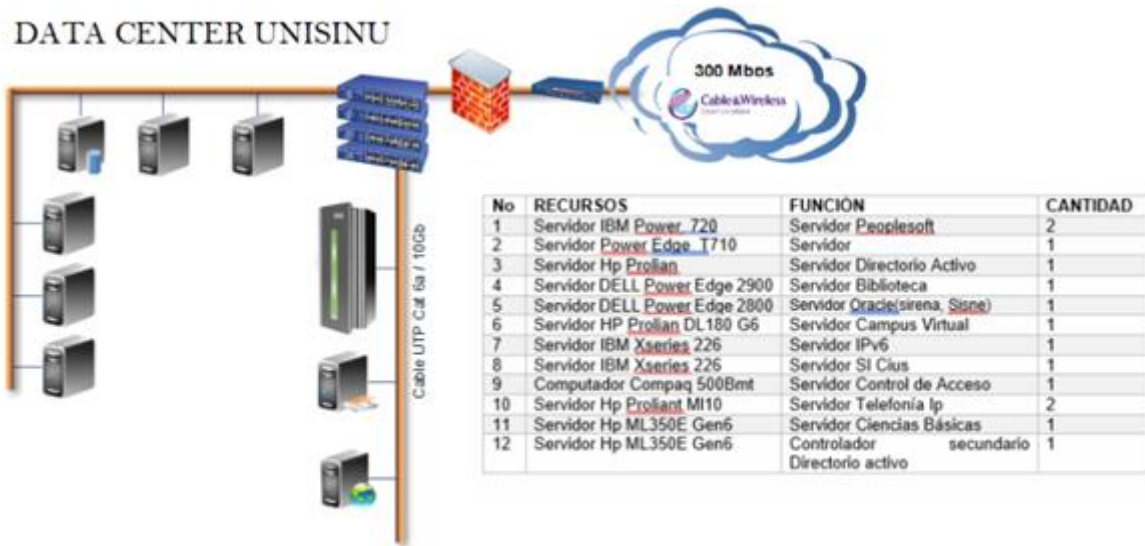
DATA CENTER UNISINU

300 Mbps
Cable&Wireless

Cable UTP Cat 6a / 10Gb

| No | RECURSOS | FUNCIÓN | CANTIDAD |
|---|---|---|---|
| 1 | Servidor IBM Power 720 | Servidor Peoplesoft | 2 |
| 2 | Servidor Power Edge T710 | Servidor | 1 |
| 3 | Servidor Hp Prolian | Servidor Directorio Activo | 1 |
| 4 | Servidor DELL Power Edge 2900 | Servidor Biblioteca | 1 |
| 5 | Servidor DELL Power Edge 2800 | Servidor Oracle(sirena, Sisne) | 1 |
| 6 | Servidor HP Prolian DL180 G6 | Servidor Campus Virtual | 1 |
| 7 | Servidor IBM Xseries 226 | Servidor IPv6 | 1 |
| 8 | Servidor IBM Xseries 226 | Servidor SI Cius | 1 |
| 9 | Computador Compaq 500Bmt | Servidor Control de Acceso | 1 |
| 10 | Servidor Hp Proliant Ml10 | Servidor Telefonía Ip | 2 |
| 11 | Servidor Hp ML350E Gen6 | Servidor Ciencias Básicas | 1 |
| 12 | Servidor Hp ML350E Gen6 | Controlador secundario Directorio activo | 1 |